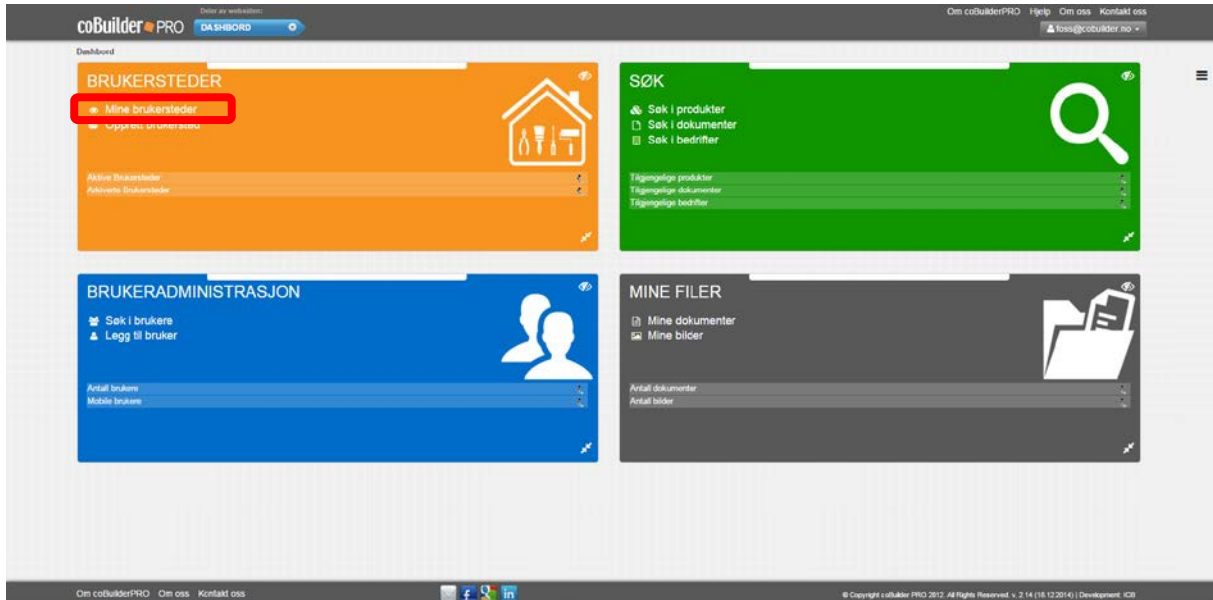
coBuilder PRO Deler av websiden: DASHBORD

Om coBuilderPRO Hjelp Om oss Kontakt oss
foss@cobuilder.no

Dashbord

BRUKERSTEDER
Mine brukersteder
Opprett brukersted

Aktive Brukersteder
Arkiverte Brukersteder

SØK
Søk i produkter
Søk i dokumenter
Søk i bedrifter

Tilgjengelige produkter
Tilgjengelige dokumenter
Tilgjengelige bedrifter

BRUKERADMINISTRASJON
Søk i brukere
Legg til bruker

Antall brukere
Mobile brukere

MINE FILER
Mine dokumenter
Mine bilder

Antall dokumenter
Antall bilder

Om coBuilderPRO Om oss Kontakt oss

© Copyright coBuilder PRO 2012. All Rights Reserved. v. 2.14 (18.12.2014) | Development: ICB